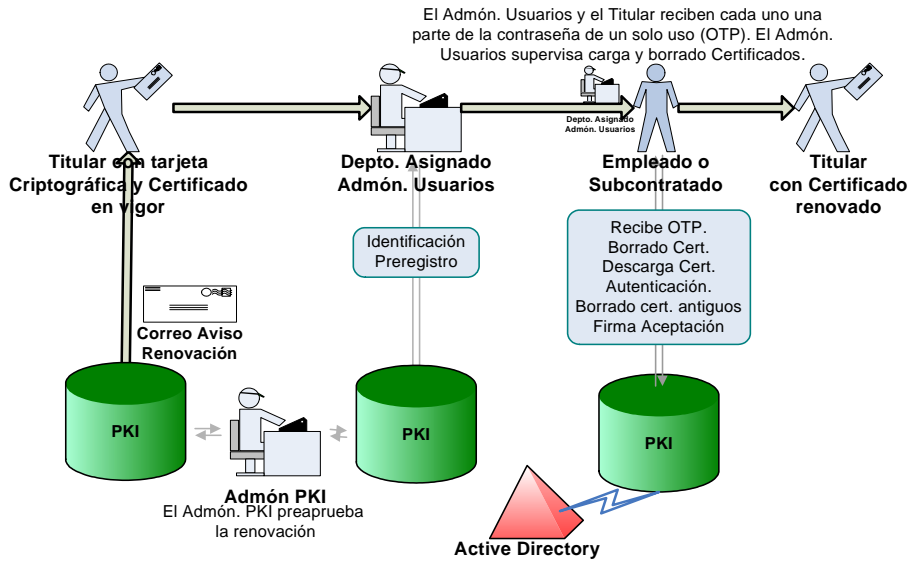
El Admón. Usuarios y el Titular reciben cada uno una parte de la contraseña de un solo uso (OTP). El Admón. Usuarios supervisa carga y borrado Certificados.

Titular con tarjeta Criptográfica y Certificado en vigor

Depto. Asignado Admón. Usuarios

Depto. Asignado Admón. Usuarios

Empleado o Subcontratado

Titular con Certificado renovado

Identificación Preregistro

Recibe OTP.
Borrado Cert.
Descarga Cert.
Autenticación.
Borrado cert. antiguos
Firma Aceptación

Correo Aviso Renovación

PKI

PKI

PKI

Admón PKI
El Admón. PKI preaprueba la renovación

Active Directory